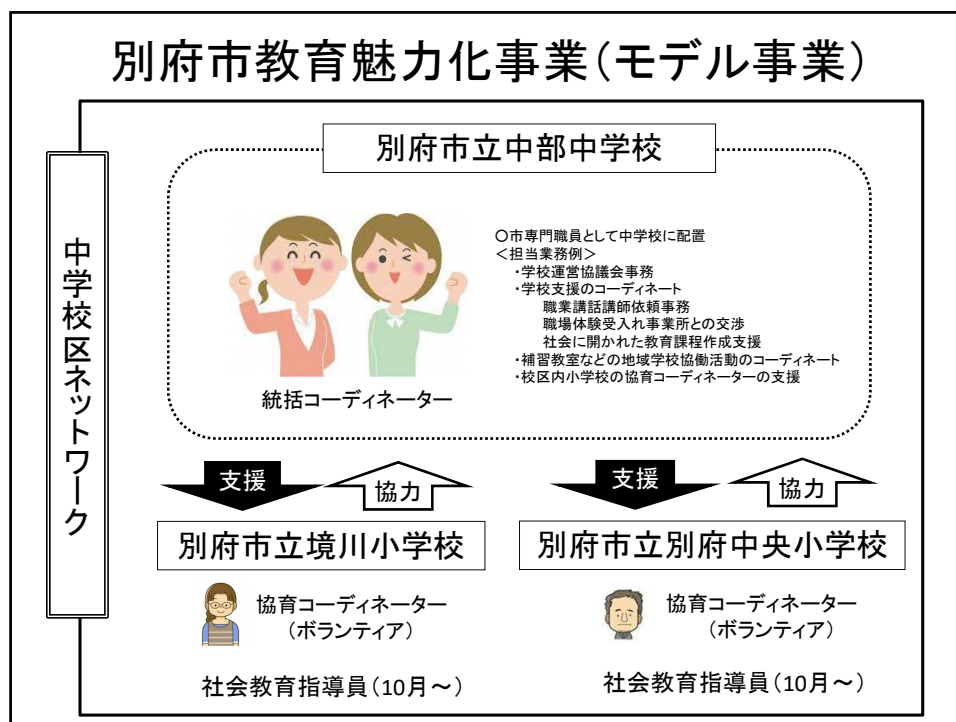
別府市教育魅力化事業（モデル事業）

中学校区ネットワーク

別府市立中部中学校

統括コーディネーター

○市専門職員として中学校に配置
＜担当業務例＞
・学校運営協議会事務
・学校支援のコーディネート
職業講話講師依頼事務
職場体験受入れ事業所との交渉
社会に開かれた教育課程作成支援
・補習教室などの地域学校協働活動のコーディネート
・校区内小学校の協育コーディネーターの支援

支援
協力

支援
協力

別府市立境川小学校

協育コーディネーター
（ボランティア）

社会教育指導員（10月～）

別府市立別府中央小学校

協育コーディネーター
（ボランティア）

社会教育指導員（10月～）